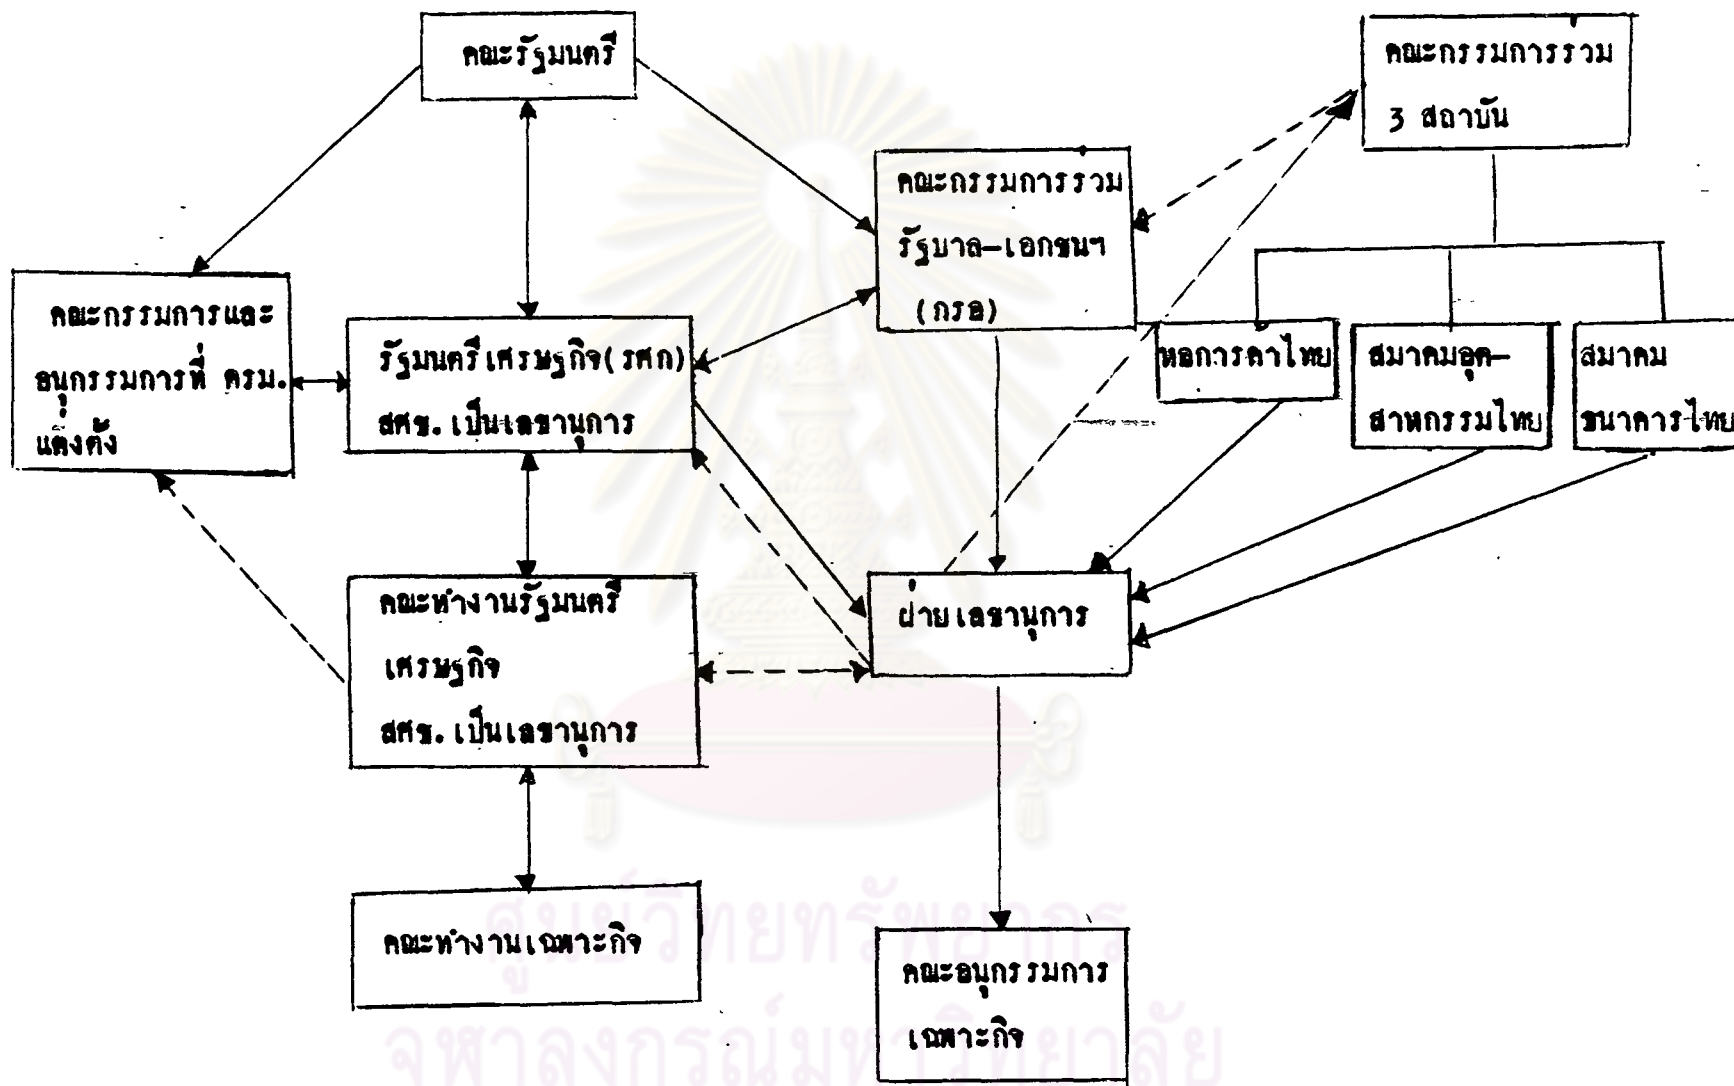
คณะรัฐมนตรี

คณะกรรมการร่วม 3 สถาบัน

คณะกรรมการร่วม รัฐบาล–เอกชนฯ (กรอ)

คณะกรรมการและอนุกรรมการที่ ครม. แต่งตั้ง

รัฐมนตรีเศรษฐกิจ(รศก) สศช. เป็นเลขานุการ

หอการค้าไทย

สมาคมอุตสาหกรรมไทย

สมาคมธนาคารไทย

คณะทำงานรัฐมนตรีเศรษฐกิจ สศช. เป็นเลขานุการ

ฝ่ายเลขานุการ

คณะทำงานเฉพาะกิจ

คณะอนุกรรมการเฉพาะกิจ

ศูนย์วิทยทรัพยากร
จุฬาลงกรณ์มหาวิทยาลัย